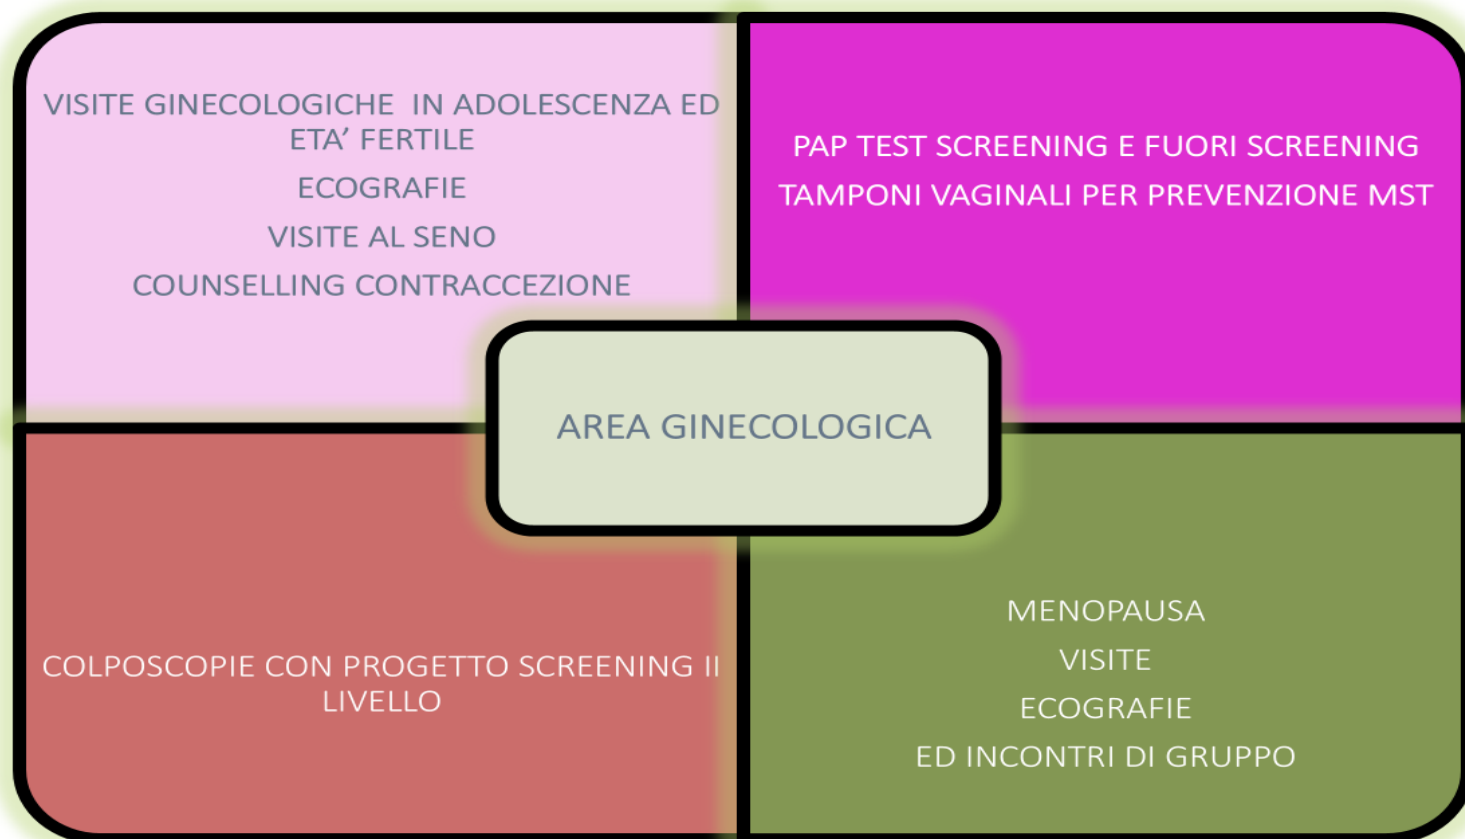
VISITE GINECOLOGICHE IN ADOLESCENZA ED ETA' FERTILE

ECOGRAFIE

VISITE AL SENO

COUNSELLING CONTRACCEZIONE

PAP TEST SCREENING E FUORI SCREENING

TAMPONI VAGINALI PER PREVENZIONE MST

AREA GINECOLOGICA

COLPOSCOPIE CON PROGETTO SCREENING II LIVELLO

MENOPAUSA

VISITE

ECOGRAFIE

ED INCONTRI DI GRUPPO